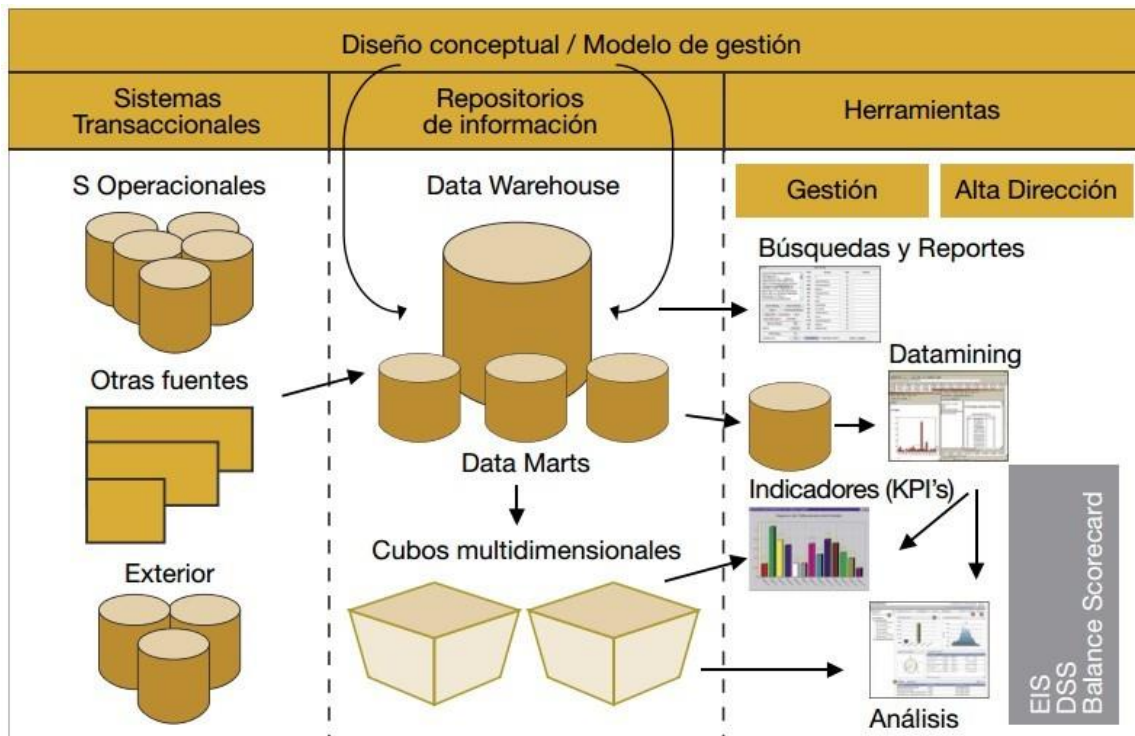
Diseño conceptual / Modelo de gestión

Sistemas Transaccionales

Repositorios de información

Herramientas

S Operacionales

Otras fuentes

Exterior

Data Warehouse

Data Marts

Cubos multidimensionales

Gestión

Alta Dirección

Búsquedas y Reportes

Datamining

Indicadores (KPI's)

Análisis

EIS
DSS
Balance Scorecard